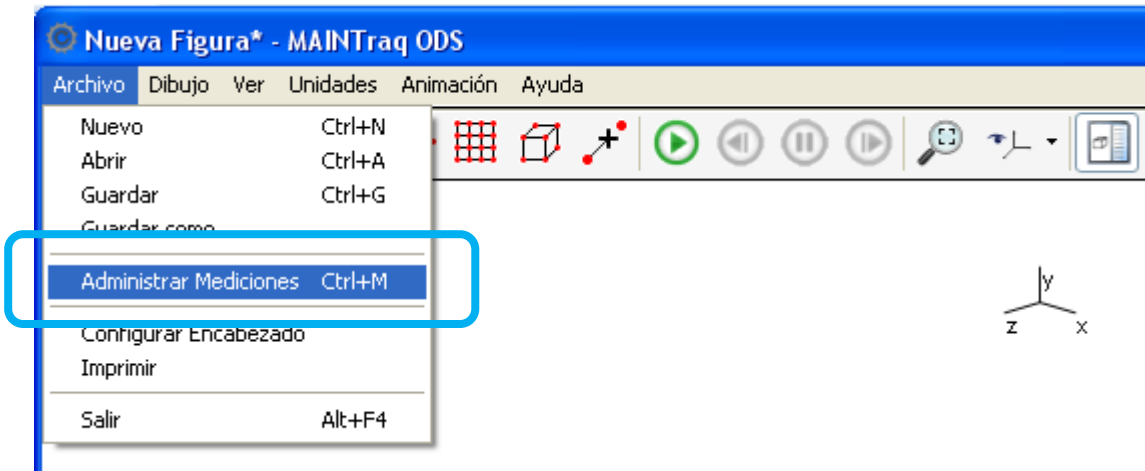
Nueva Figura* - MAINTraq ODS

Archivo Dibujo Ver Unidades Animación Ayuda

Nuevo Ctrl+N
Abrir Ctrl+A
Guardar Ctrl+G
Guardar como
Administrar Mediciones Ctrl+M
Configurar Encabezado
Imprimir
Salir Alt+F4

y
z x